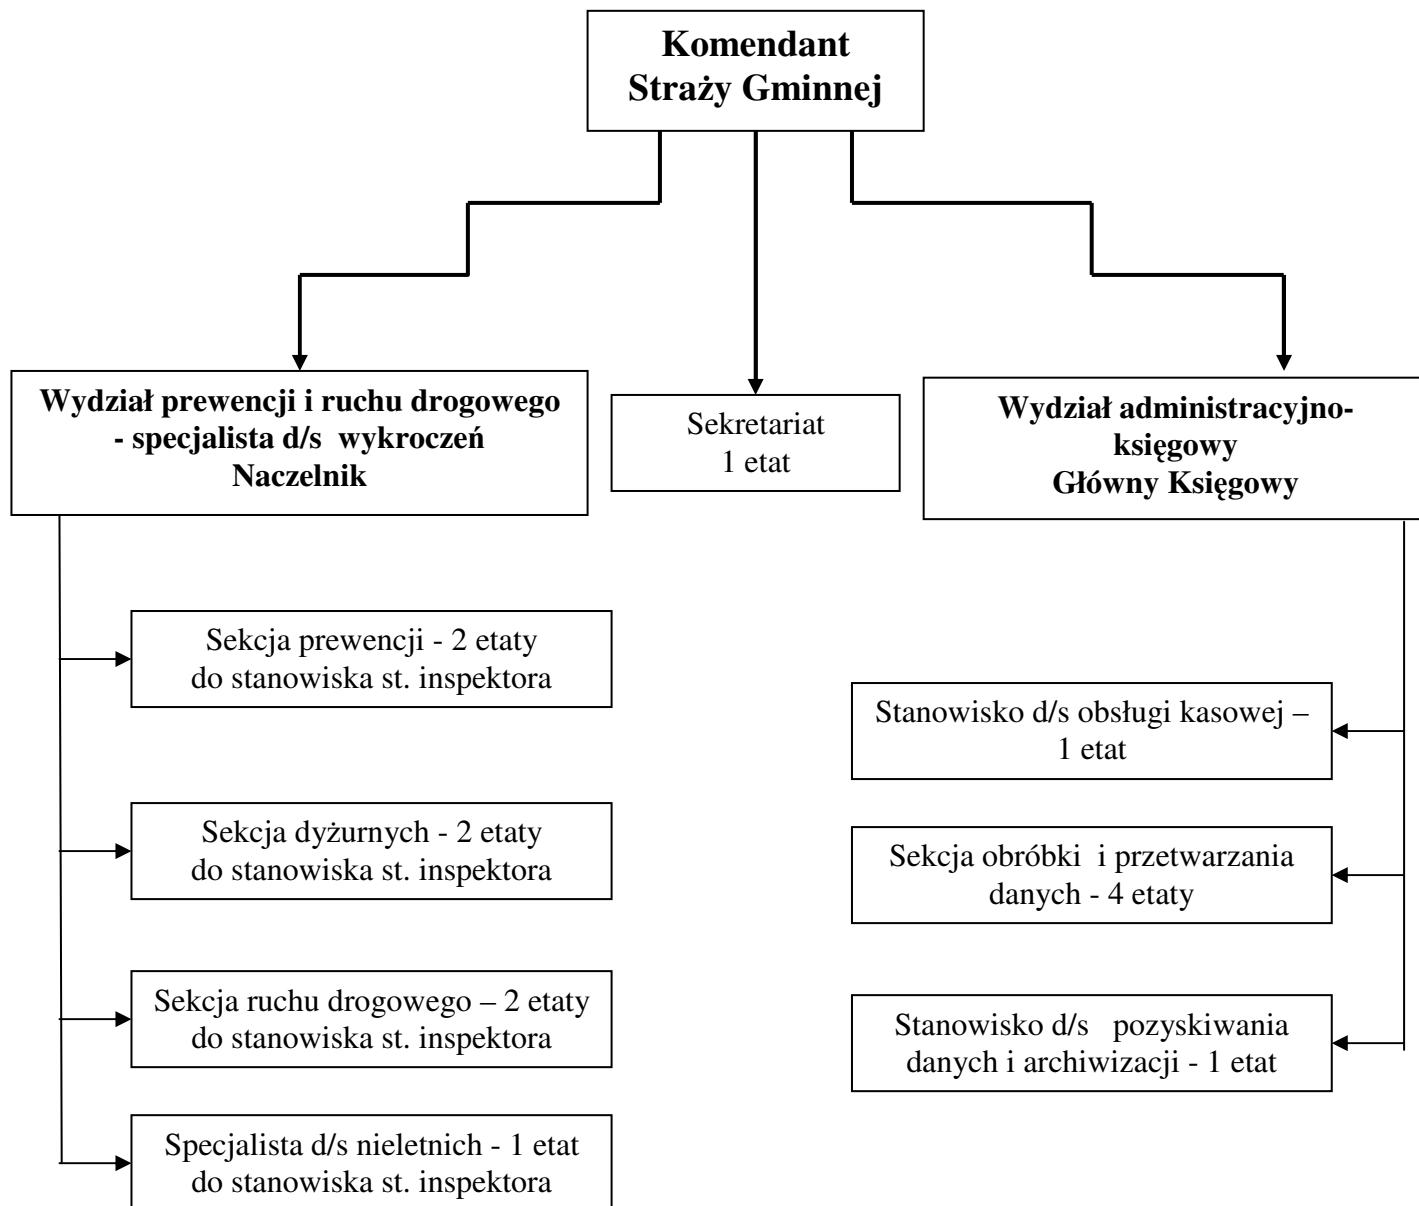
Komendant Straży Gminnej

Wydział prewencji i ruchu drogowego - specjalista d/s wykroczeń Naczelnik

Sekretariat 1 etat

Wydział administracyjno-księgowy Główny Księgowy

Sekcja prewencji - 2 etaty do stanowiska st. inspektora

Sekcja dyżurnych - 2 etaty do stanowiska st. inspektora

Sekcja ruchu drogowego – 2 etaty do stanowiska st. inspektora

Specjalista d/s nieletnich - 1 etat do stanowiska st. inspektora

Stanowisko d/s obsługi kasowej – 1 etat

Sekcja obróbki i przetwarzania danych - 4 etaty

Stanowisko d/s pozyskiwania danych i archiwizacji - 1 etat